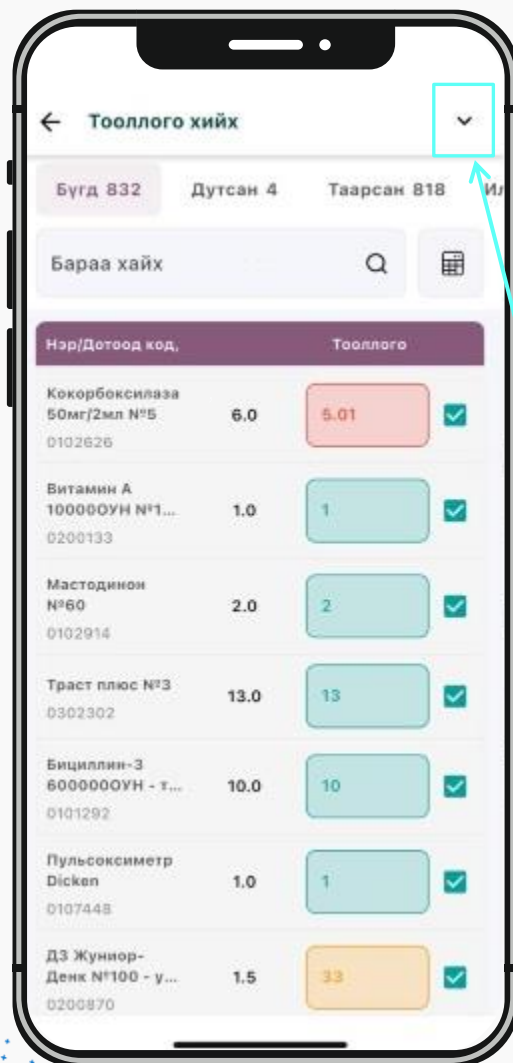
Тооллого хийх

Бүгд 832 Дутсан 4 Таарсан 818 Ил

Бараа хайх

| Нэр/Дотоод код, | | Тооллого |
|---|---|---|
| Кокорбоксилаза 50мг/2мл №5 0102626 | 6.0 | 5.01 |
| Витамин А 100000ОУН №1... 0200133 | 1.0 | 1 |
| Мастодинон №60 0102914 | 2.0 | 2 |
| Траст плюс №3 0302302 | 13.0 | 13 |
| Бициллин-3 600000ОУН - т... 0101292 | 10.0 | 10 |
| Пульсоксиметр Dicken 0107448 | 1.0 | 1 |
| Д3 Жуниор-Денк №100 - у... 0200870 | 1.5 | 33 |